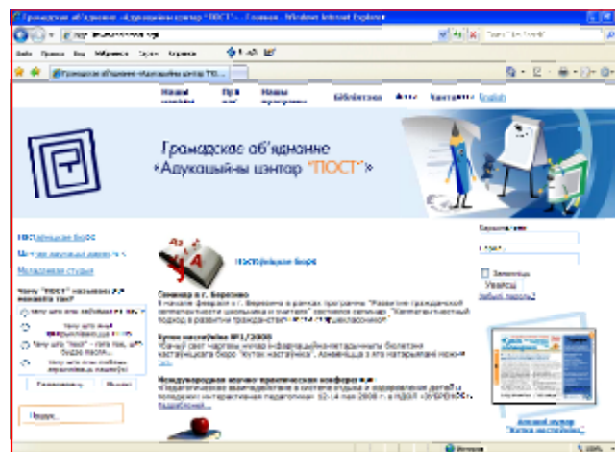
Грамадскае аб'яднанне «Адукацыйны цэнтр "ПОСТ"» - Главная - Windows Internet Explorer

Грамадскае аб'яднанне «Адукацыйны цэнтр "ПОСТ"»

Грамадскае аб'яднанне
«Адукацыйны цэнтр "ПОСТ"»

Бібліятэка
English

ПОСТ(афіцыйнае бюро)

Маладзежная студыя

ПОСТ(афіцыйнае бюро)

Семинар в г. Березино

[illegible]

Увайсці

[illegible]